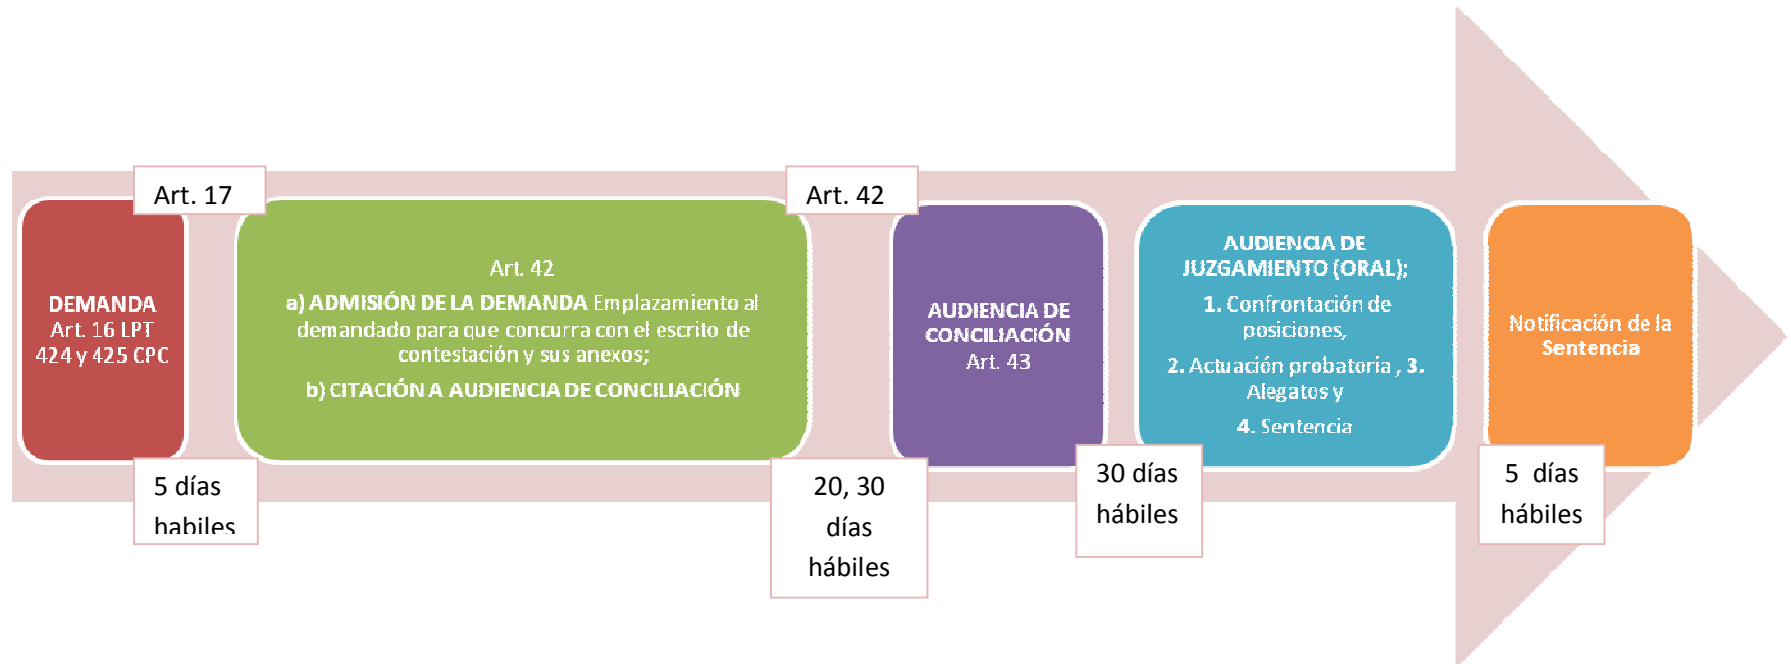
Art. 17

DEMANDA
Art. 16 LPT
424 y 425 CPC

5 días habiles

Art. 42
a) ADMISIÓN DE LA DEMANDA Emplazamiento al demandado para que concurra con el escrito de contestación y sus anexos;
b) CITACIÓN A AUDIENCIA DE CONCILIACIÓN

Art. 42

20, 30 días hábiles

AUDIENCIA DE CONCILIACIÓN
Art. 43

30 días hábiles

AUDIENCIA DE JUZGAMIENTO (ORAL);
1. Confrontación de posiciones,
2. Actuación probatoria , 3. Alegatos y
4. Sentencia

Notificación de la Sentencia

5 días hábiles